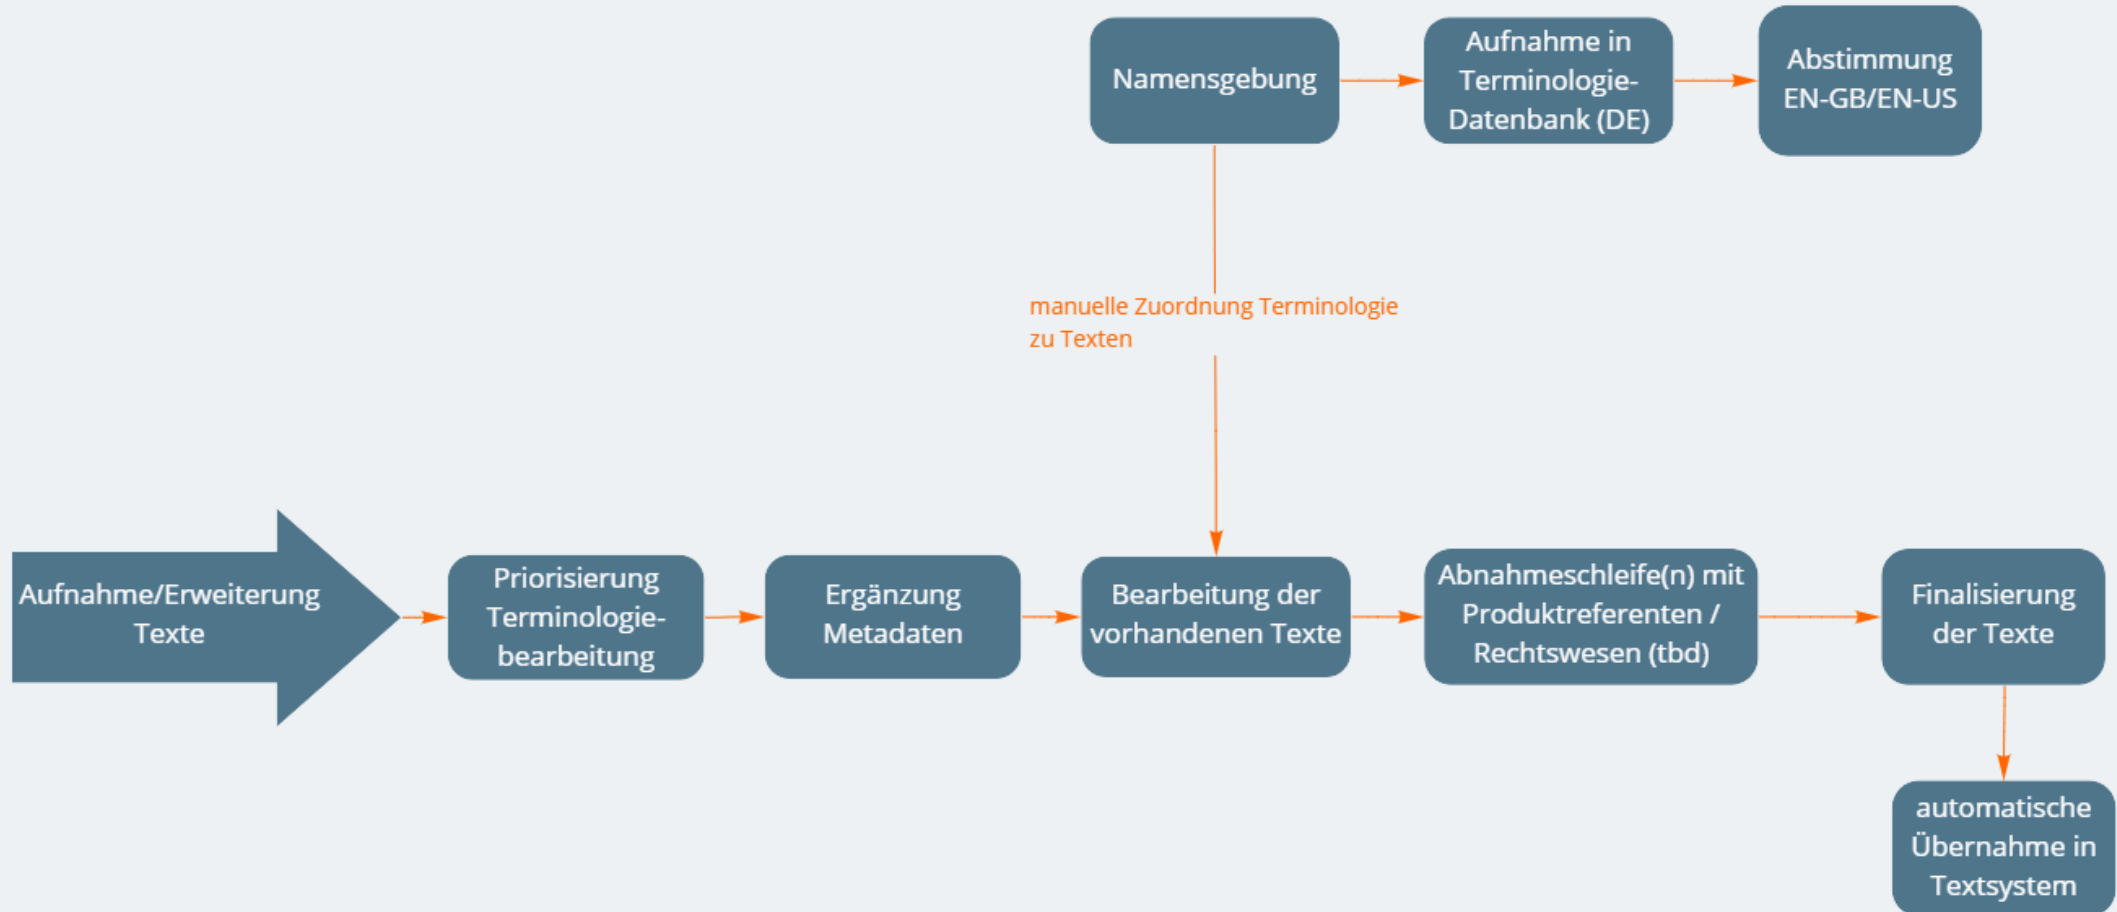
Namensgebung

Aufnahme in Terminologie-Datenbank (DE)

Abstimmung EN-GB/EN-US

manuelle Zuordnung Terminologie zu Texten

Aufnahme/Erweiterung Texte

Priorisierung Terminologie-bearbeitung

Ergänzung Metadaten

Bearbeitung der vorhandenen Texte

Abnahmeschleife(n) mit Produktreferenten / Rechtswesen (tbd)

Finalisierung der Texte

automatische Übernahme in Textsystem